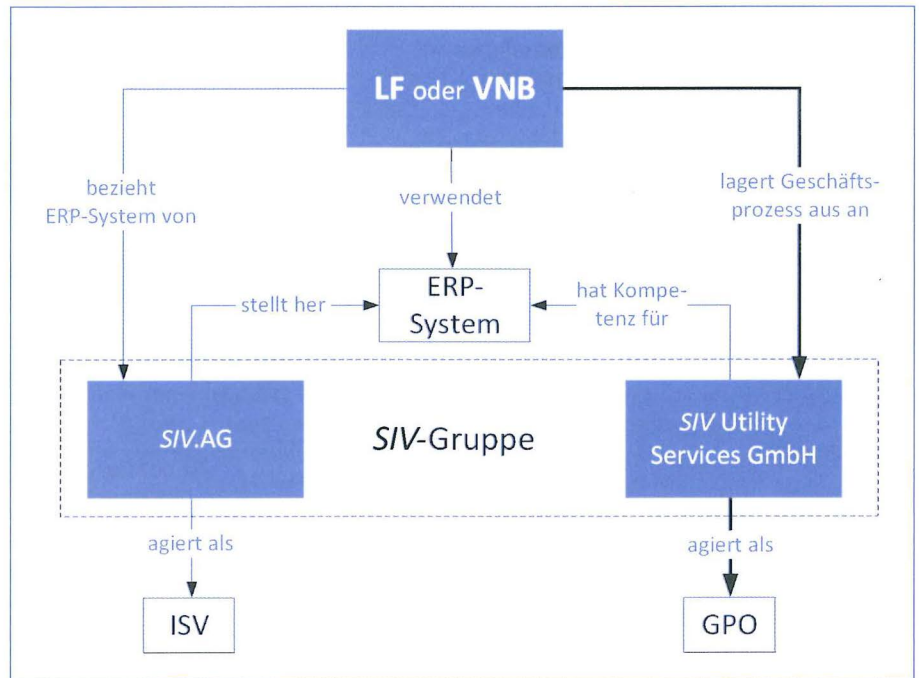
LF oder VNB

bezieht ERP-System von

verwendet

lagert Geschäftsprozess aus an

stellt her

ERP-System

hat Kompetenz für

SIV.AG

SIV-Gruppe

SIV Utility Services GmbH

agiert als

agiert als

ISV

GPO